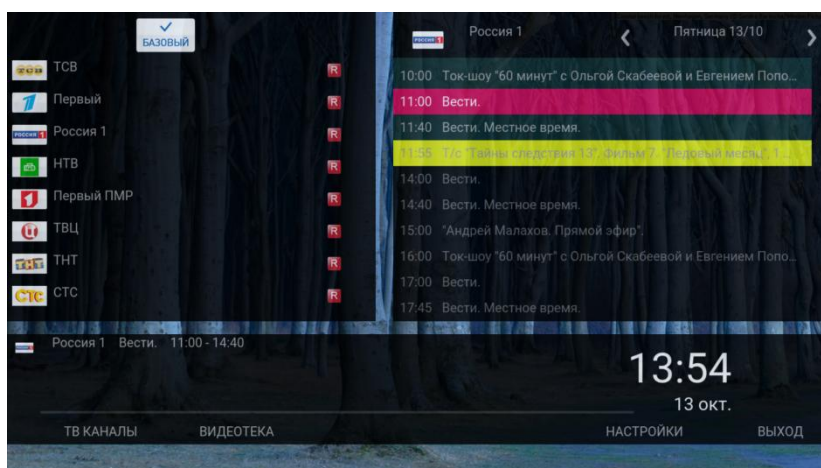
БАЗОВЫЙ

ТСВ R
Первый R
Россия 1 R
НТВ R
Первый ПМР R
ТВЦ R
ТНТ R
СТС R

Россия 1

Пятница 13/10

10:00 Ток-шоу "60 минут" с Ольгой Скабеевой и Евгением Попо...
11:00 Вести.
11:40 Вести. Местное время.
11:55 Т/с "Тайны следствия 13". Фильм 7. "Ледовый месяц". 1-...
14:00 Вести.
14:40 Вести. Местное время.
15:00 "Андрей Малахов. Прямой эфир".
16:00 Ток-шоу "60 минут" с Ольгой Скабеевой и Евгением Попо...
17:00 Вести.
17:45 Вести. Местное время.

Россия 1 Вести. 11:00 - 14:40

13:54
13 окт.

ТВ КАНАЛЫ ВИДЕОТЕКА НАСТРОЙКИ ВЫХОД